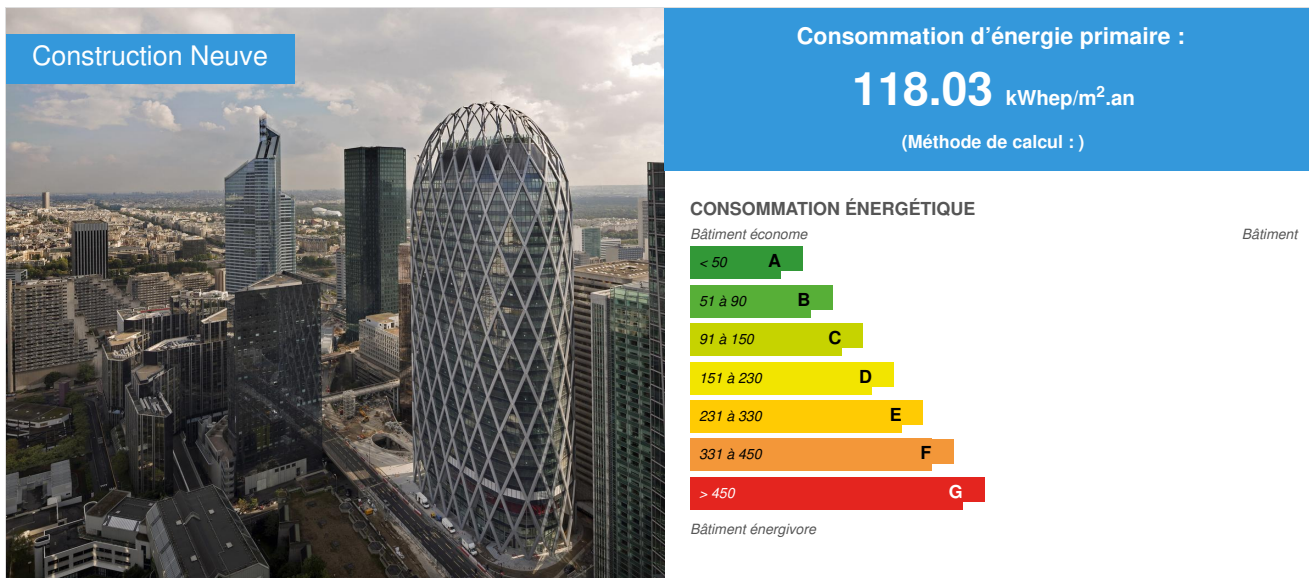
Construction Neuve

Consommation d’énergie primaire :

118.03 kWhep/m$^2$.an

(Méthode de calcul : )

CONSOMMATION ÉNERGÉTIQUE

Bâtiment économe

Bâtiment

< 50 A

51 à 90 B

91 à 150 C

151 à 230 D

231 à 330 E

331 à 450 F

> 450 G

Bâtiment énergivore